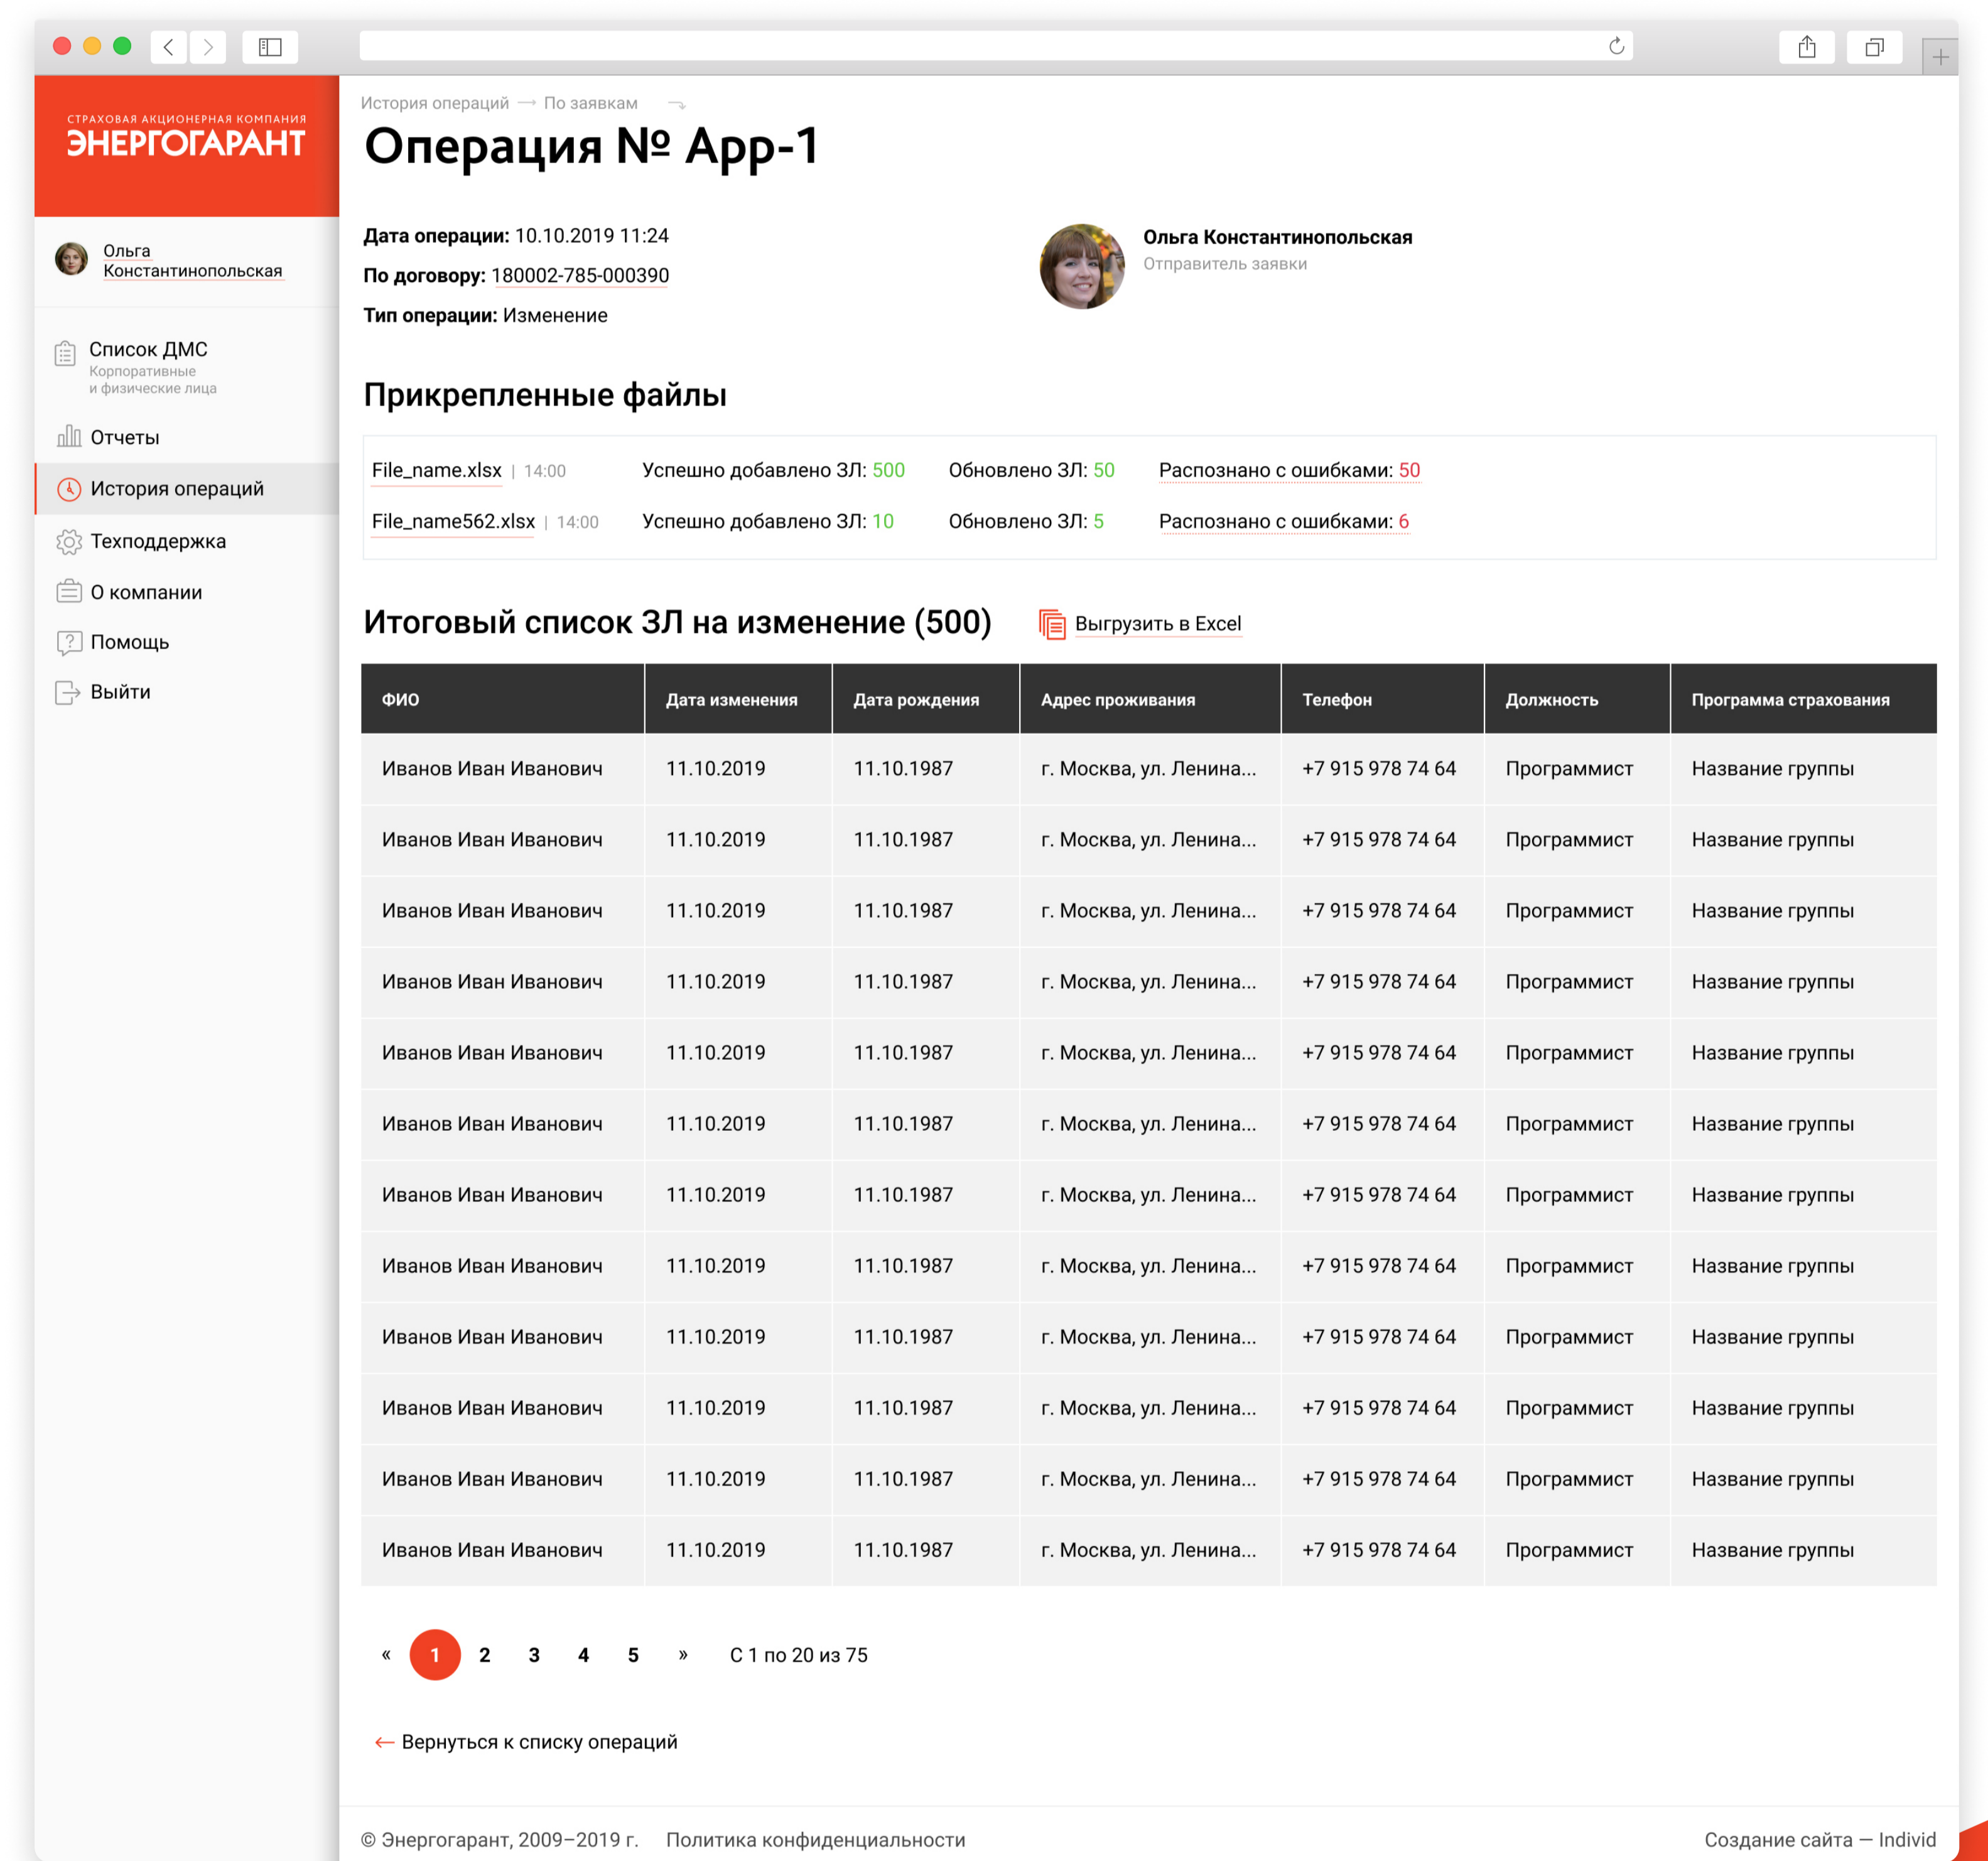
СТРАХОВАЯ АКЦИОНЕРНАЯ КОМПАНИЯ
ЭНЕРГОГАРАНТ

Ольга Константинопольская

Список ДМС
Корпоративные и физические лица

Отчеты

История операций

Техподдержка

О компании

Помощь

Выйти

История операций → По заявкам

# Операция № App-1

**Дата операции:** 10.10.2019 11:24

**По договору:** 180002-785-000390

**Тип операции:** Изменение

Ольга Константинопольская
Отправитель заявки

## Прикрепленные файлы

File_name.xlsx | 14:00 Успешно добавлено ЗЛ: 500 Обновлено ЗЛ: 50 Распознано с ошибками: 50

File_name562.xlsx | 14:00 Успешно добавлено ЗЛ: 10 Обновлено ЗЛ: 5 Распознано с ошибками: 6

## Итоговый список ЗЛ на изменение (500)

Выгрузить в Excel

| ФИО | Дата изменения | Дата рождения | Адрес проживания | Телефон | Должность | Программа страхования |
|---|---|---|---|---|---|---|
| Иванов Иван Иванович | 11.10.2019 | 11.10.1987 | г. Москва, ул. Ленина... | +7 915 978 74 64 | Программист | Название группы |
| Иванов Иван Иванович | 11.10.2019 | 11.10.1987 | г. Москва, ул. Ленина... | +7 915 978 74 64 | Программист | Название группы |
| Иванов Иван Иванович | 11.10.2019 | 11.10.1987 | г. Москва, ул. Ленина... | +7 915 978 74 64 | Программист | Название группы |
| Иванов Иван Иванович | 11.10.2019 | 11.10.1987 | г. Москва, ул. Ленина... | +7 915 978 74 64 | Программист | Название группы |
| Иванов Иван Иванович | 11.10.2019 | 11.10.1987 | г. Москва, ул. Ленина... | +7 915 978 74 64 | Программист | Название группы |
| Иванов Иван Иванович | 11.10.2019 | 11.10.1987 | г. Москва, ул. Ленина... | +7 915 978 74 64 | Программист | Название группы |
| Иванов Иван Иванович | 11.10.2019 | 11.10.1987 | г. Москва, ул. Ленина... | +7 915 978 74 64 | Программист | Название группы |
| Иванов Иван Иванович | 11.10.2019 | 11.10.1987 | г. Москва, ул. Ленина... | +7 915 978 74 64 | Программист | Название группы |
| Иванов Иван Иванович | 11.10.2019 | 11.10.1987 | г. Москва, ул. Ленина... | +7 915 978 74 64 | Программист | Название группы |
| Иванов Иван Иванович | 11.10.2019 | 11.10.1987 | г. Москва, ул. Ленина... | +7 915 978 74 64 | Программист | Название группы |
| Иванов Иван Иванович | 11.10.2019 | 11.10.1987 | г. Москва, ул. Ленина... | +7 915 978 74 64 | Программист | Название группы |
| Иванов Иван Иванович | 11.10.2019 | 11.10.1987 | г. Москва, ул. Ленина... | +7 915 978 74 64 | Программист | Название группы |

« 1 2 3 4 5 » С 1 по 20 из 75

← Вернуться к списку операций

© Энергогарант, 2009–2019 г. Политика конфиденциальности

Создание сайта — Individ